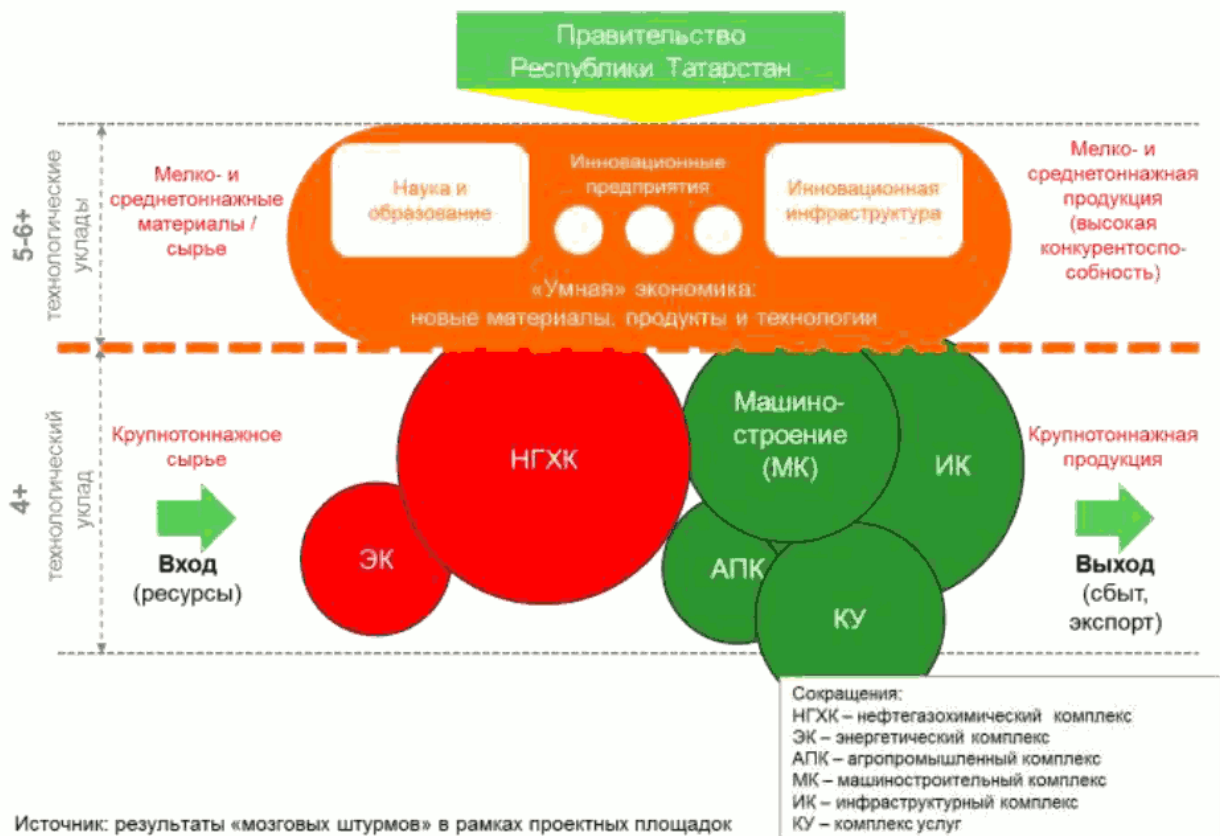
Правительство Республики Татарстан

5-6+ технологические уклады

Мелко- и среднетоннажные материалы / сырье

Наука и образование

Инновационные предприятия

Инновационная инфраструктура

«Умная» экономика: новые материалы, продукты и технологии

Мелко- и среднетоннажная продукция (высокая конкурентоспособность)

4+ технологический уклад

Крупнотоннажное сырье

Вход (ресурсы)

ЭК

НГХК

Машиностроение (МК)

ИК

АПК

КУ

Крупнотоннажная продукция

Выход (сбыт, экспорт)

Сокращения:
НГХК – нефтегазохимический комплекс
ЭК – энергетический комплекс
АПК – агропромышленный комплекс
МК – машиностроительный комплекс
ИК – инфраструктурный комплекс
КУ – комплекс услуг

Источник: результаты «мозговых штурмов» в рамках проектных площадок